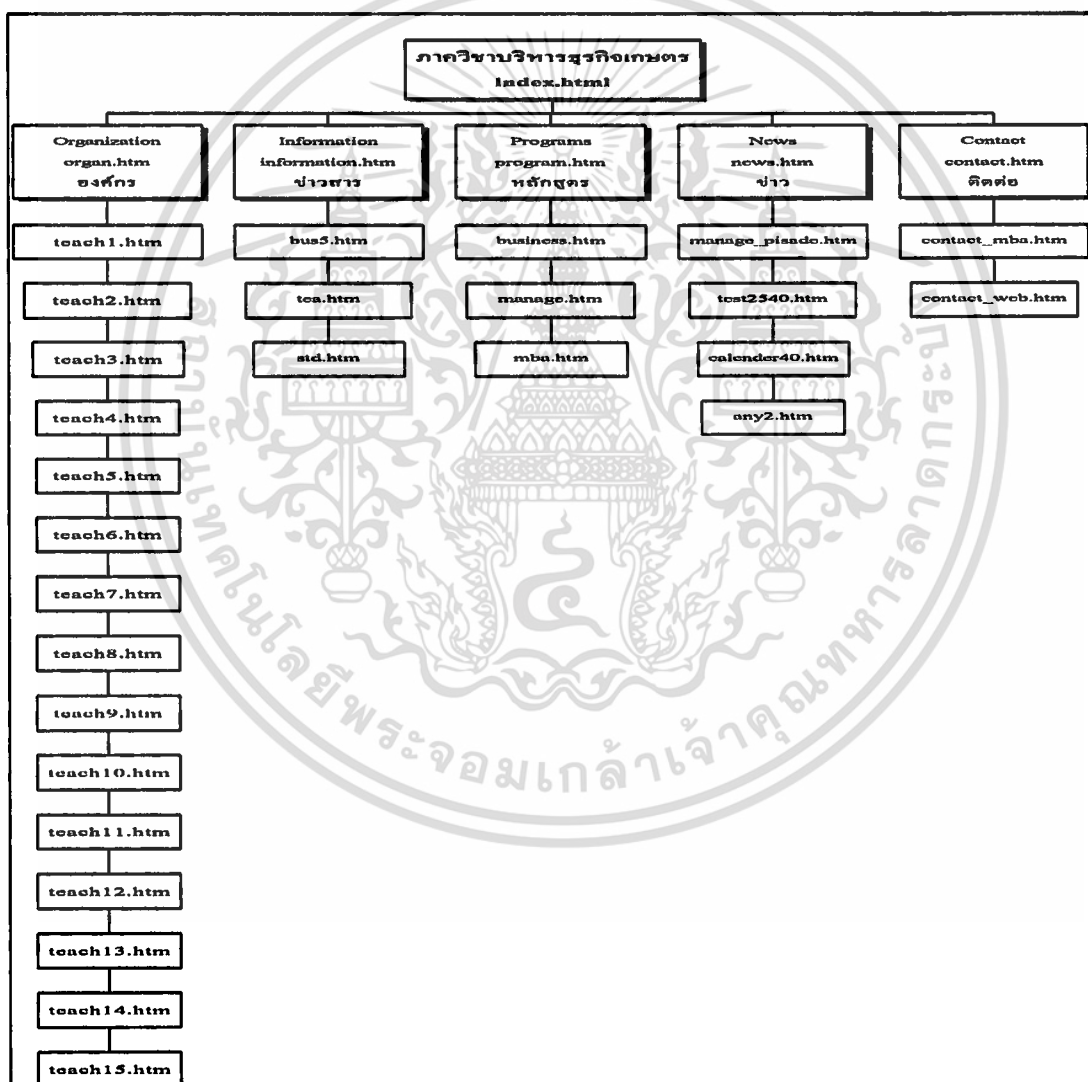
ภาควิชาบริหารธุรกิจเกษตร
Index.html

Organization
organ.htm
องค์กร

teach1.htm
teach2.htm
teach3.htm
teach4.htm
teach5.htm
teach6.htm
teach7.htm
teach8.htm
teach9.htm
teach10.htm
teach11.htm
teach12.htm
teach13.htm
teach14.htm
teach15.htm

Information
information.htm
ข่าวสาร

bus5.htm
tea.htm
std.htm

Programs
program.htm
หลักสูตร

business.htm
manage.htm
mba.htm

News
news.htm
ข่าว

manage_pisado.htm
test2540.htm
calender40.htm
any2.htm

Contact
contact.htm
ติดต่อ

contact_mba.htm
contact_web.htm

มหาวิทยาลัยเทคโนโลยีพระจอมเกล้าเจ้าคุณทหารลาดกระบัง